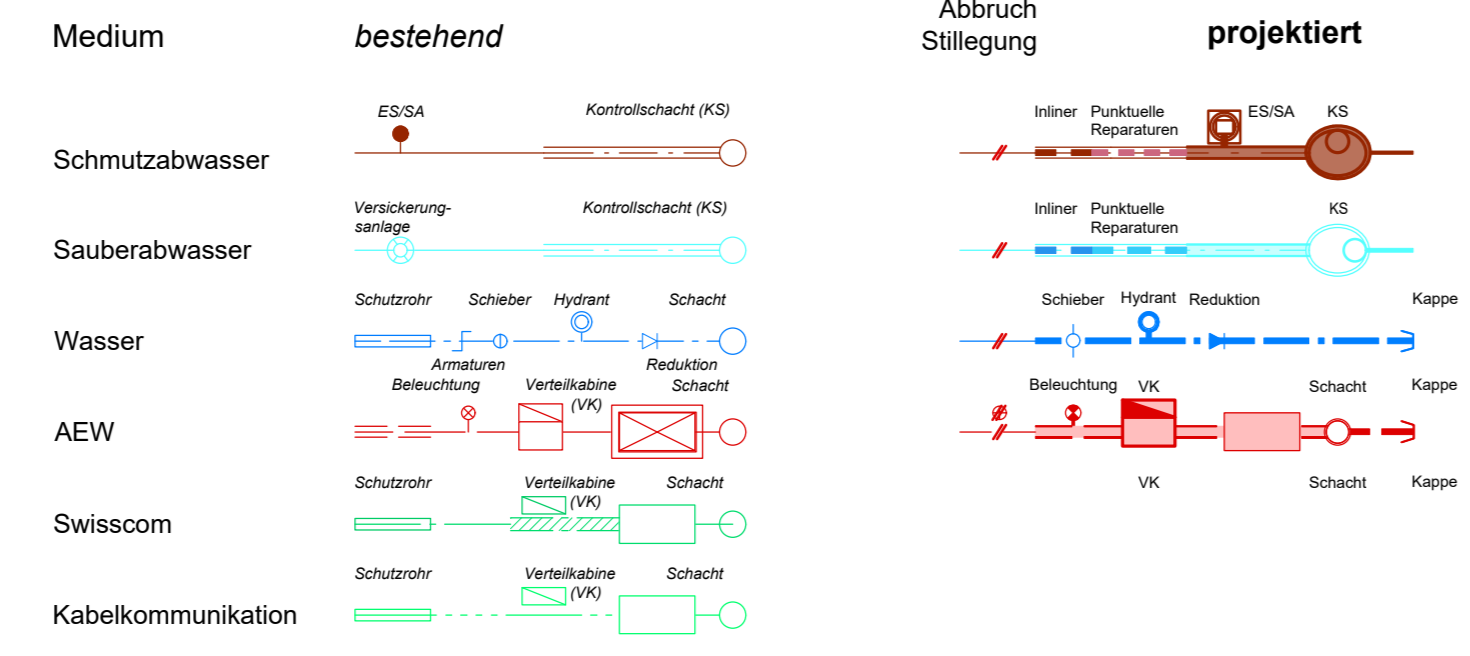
Medium

bestehend

Abbruch
Stillegung

projektiert

Schmutzabwasser

ES/SA

Kontrollschacht (KS)

Inliner

Punktuelle Reparaturen

ES/SA

KS

Sauberabwasser

Versickerungsanlage

Kontrollschacht (KS)

Inliner

Punktuelle Reparaturen

KS

Wasser

Schutzrohr

Schieber

Hydrant

Schacht

Armaturen

Reduktion

Schieber

Hydrant

Reduktion

Kappe

AEW

Beleuchtung

Verteilkabine (VK)

Schacht

Beleuchtung

VK

Schacht

Kappe

VK

Schacht

Kappe

Swisscom

Schutzrohr

Verteilkabine (VK)

Schacht

Kabelkommunikation

Schutzrohr

Verteilkabine (VK)

Schacht